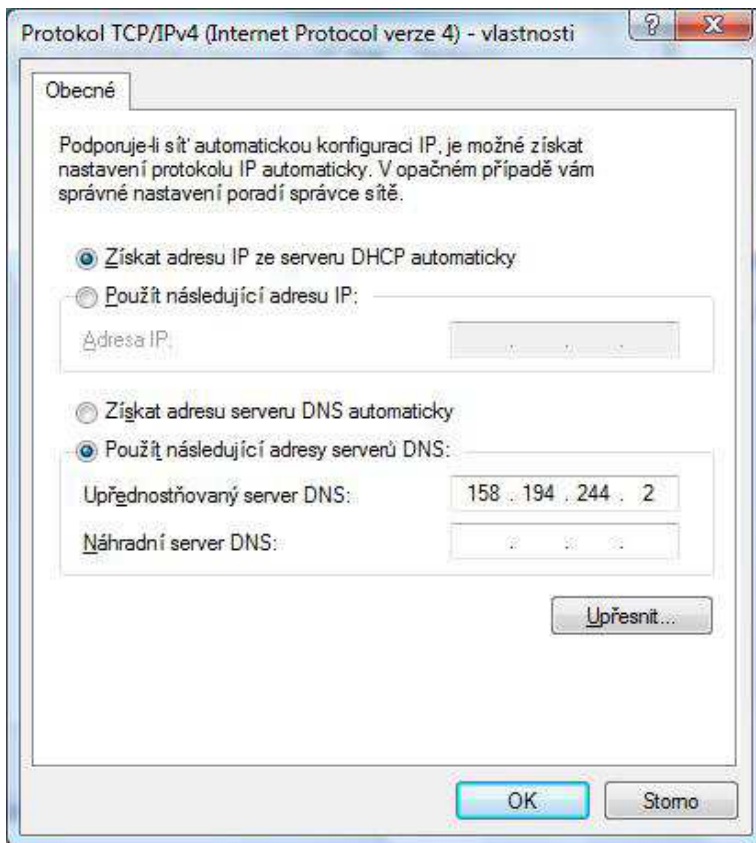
Protokol TCP/IPv4 (Internet Protocol verze 4) - vlastnosti

?

X

Obecné

Podporuje-li síť automatickou konfiguraci IP, je možné získat nastavení protokolu IP automaticky. V opačném případě vám správné nastavení poradí správce sítě.

Získat adresu IP ze serveru DHCP automaticky

Použít následující adresu IP:

Adresa IP:

Získat adresu serveru DNS automaticky

Použít následující adresy serverů DNS:

Upřednostňovaný server DNS: 158 . 194 . 244 . 2

Náhradní server DNS:

Upřesnit...

OK

Storno